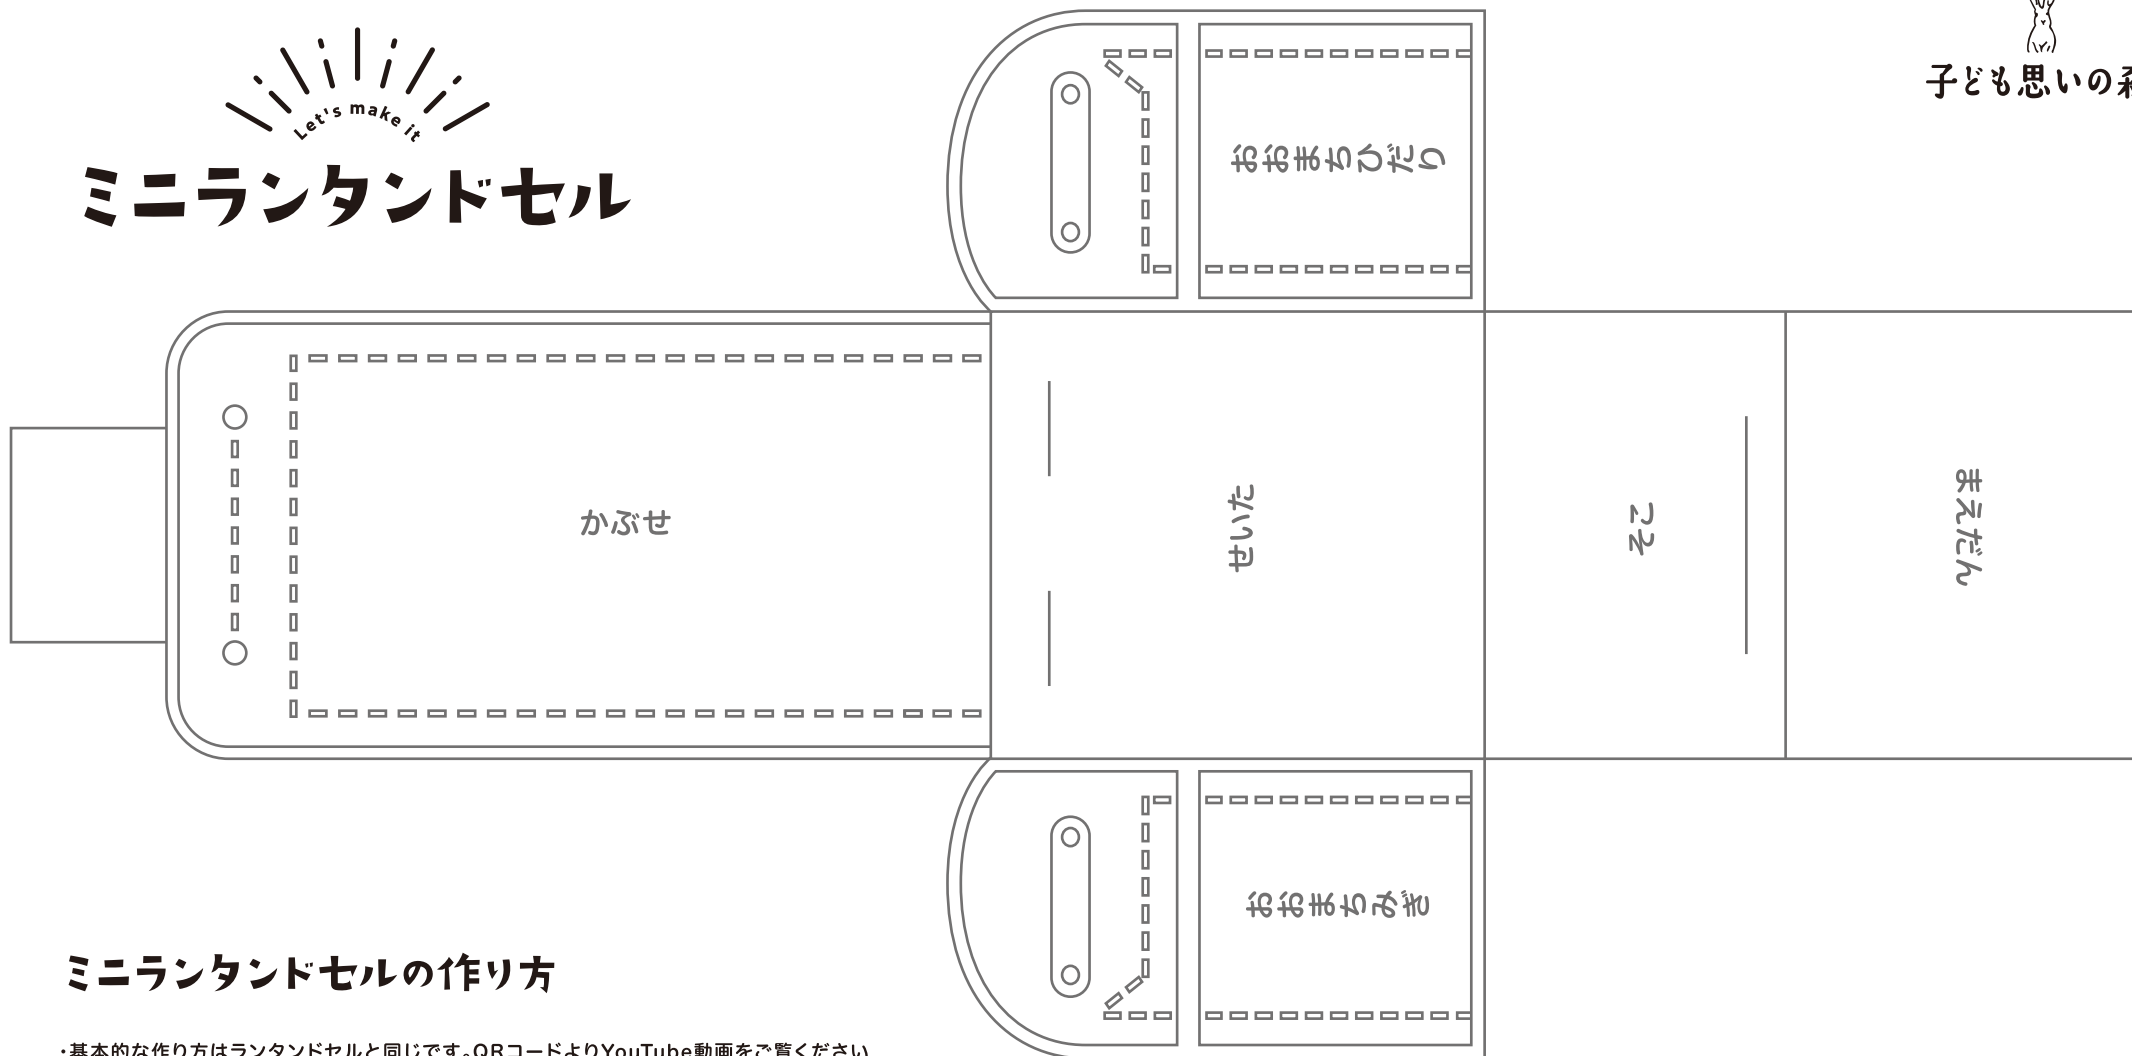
Let's make it

ミニランタンドセル

子ども思いの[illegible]

おおまちひだり

かぶせ

せいた

そこ

まえだん

おおまちみぎ

ミニランタンドセルの作り方

・基本的な作り方はランタンドセルと同じです。QRコードよりYouTube動画をご覧ください